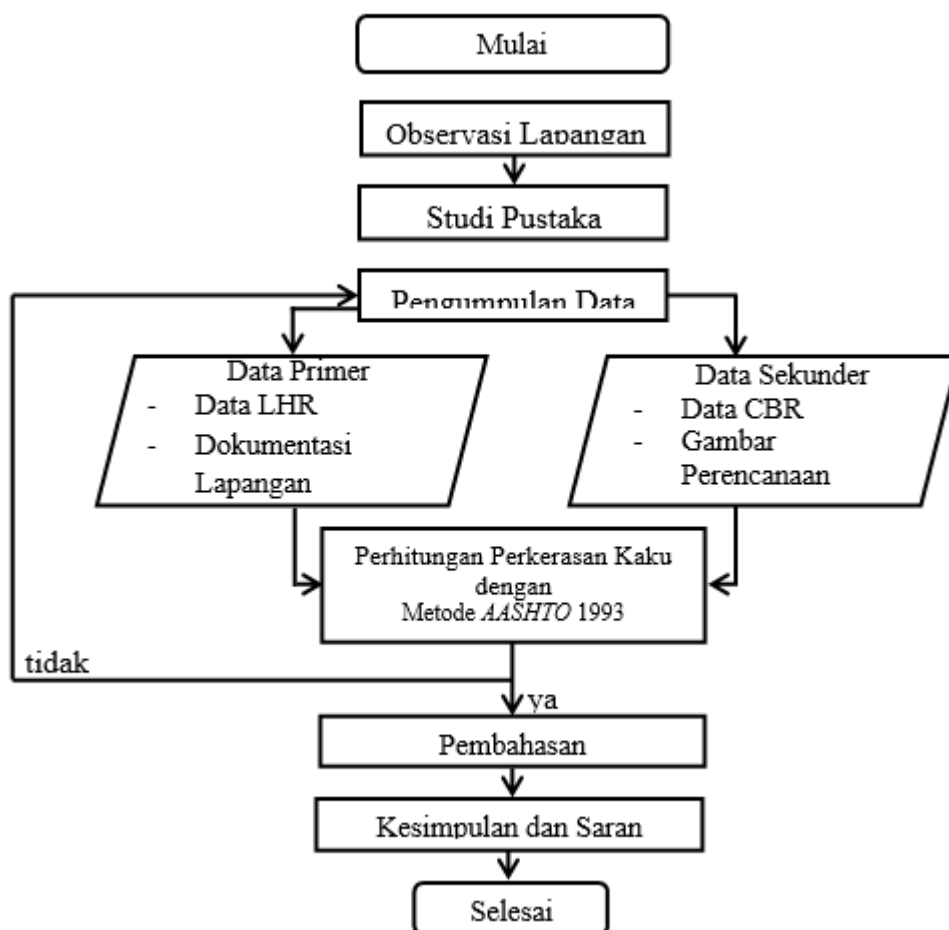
Mulai

Observasi Lapangan

Studi Pustaka

Pengumpulan Data

Data Primer
- Data LHR
- Dokumentasi Lapangan

Data Sekunder
- Data CBR
- Gambar Perencanaan

Perhitungan Perkerasan Kaku dengan Metode *AASHTO* 1993

tidak

ya

Pembahasan

Kesimpulan dan Saran

Selesai